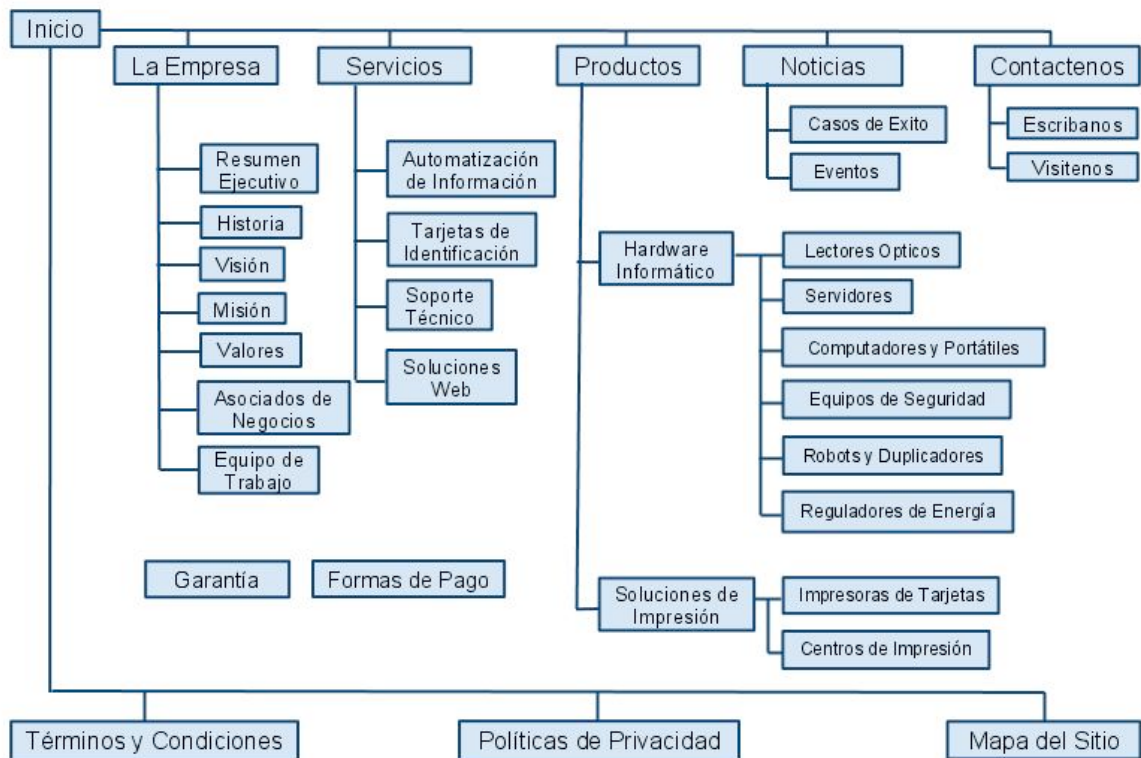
Inicio

La Empresa

Resumen Ejecutivo

Historia

Visión

Misión

Valores

Asociados de Negocios

Equipo de Trabajo

Servicios

Automatización de Información

Tarjetas de Identificación

Soporte Técnico

Soluciones Web

Productos

Hardware Informático

Lectores Opticos

Servidores

Computadores y Portátiles

Equipos de Seguridad

Robots y Duplicadores

Reguladores de Energía

Soluciones de Impresión

Impresoras de Tarjetas

Centros de Impresión

Noticias

Casos de Exito

Eventos

Contactenos

Escribanos

Visitenos

Garantía

Formas de Pago

Términos y Condiciones

Políticas de Privacidad

Mapa del Sitio